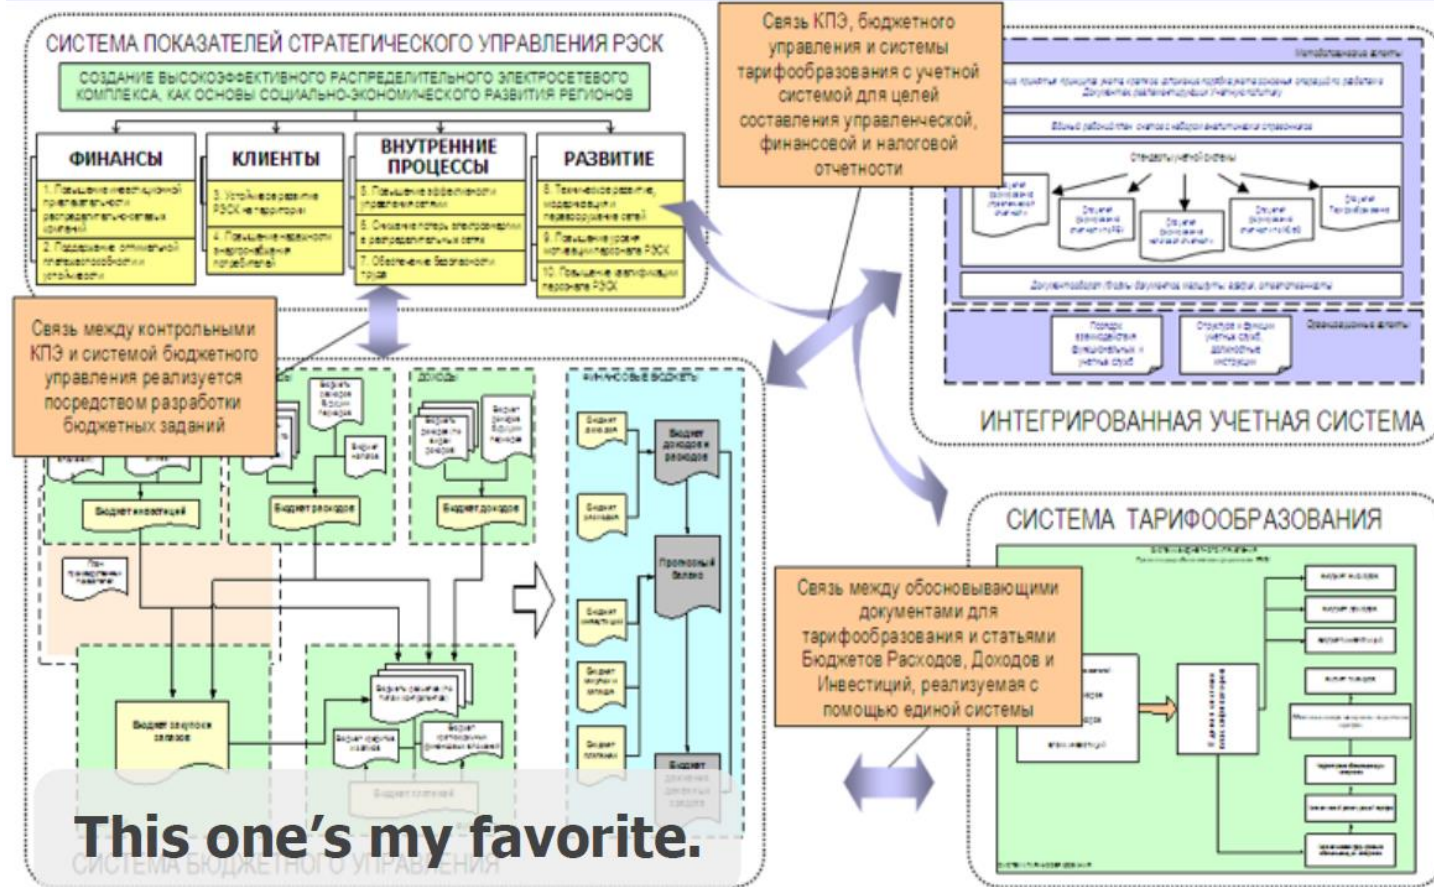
СИСТЕМА ПОКАЗАТЕЛЕЙ СТРАТЕГИЧЕСКОГО УПРАВЛЕНИЯ РЭСК

СОЗДАНИЕ ВЫСОКОЭФФЕКТИВНОГО РАСПРЕДЕЛИТЕЛЬНОГО ЭЛЕКТРОСЕТЕВОГО КОМПЛЕКСА, КАК ОСНОВЫ СОЦИАЛЬНО-ЭКОНОМИЧЕСКОГО РАЗВИТИЯ РЕГИОНОВ

ФИНАНСЫ

1. Повышение инвестиционной привлекательности распределительных сетевых компаний

2. Поддержание оптимальной платежеспособности и устойчивости

КЛИЕНТЫ

3. Устойчивое развитие РЭСК на территории

4. Повышение надежности энергоснабжения потребителей

ВНУТРЕННИЕ ПРОЦЕССЫ

5. Повышение эффективности управления сетями

6. Снижение потерь электроэнергии в распределительных сетях

7. Обеспечение безопасности труда

РАЗВИТИЕ

8. Техническое развитие, модернизация и переоснащение сетей

9. Повышение уровня исполнения персонала РЭСК

10. Повышение квалификации персонала РЭСК

Связь КПЭ, бюджетного управления и системы тарифообразования с учетной системой для целей составления управленческой, финансовой и налоговой отчетности

Связь между контрольными КПЭ и системой бюджетного управления реализуется посредством разработки бюджетных заданий

Доходы

Бюджет инвестиций

Бюджет расходов

Бюджет доходов

ФИНАНСОВЫЕ БЮДЖЕТЫ

Бюджет доходов и расходов

Прогнозный баланс

Бюджет закупок запасов

Бюджет платежей

ИНТЕГРИРОВАННАЯ УЧЕТНАЯ СИСТЕМА

СИСТЕМА ТАРИФООБРАЗОВАНИЯ

Связь между обосновывающими документами для тарифообразования и статьями Бюджетов Расходов, Доходов и Инвестиций, реализуемая с помощью единой системы

This one’s my favorite.

СИСТЕМА БЮДЖЕТНОГО УПРАВЛЕНИЯ